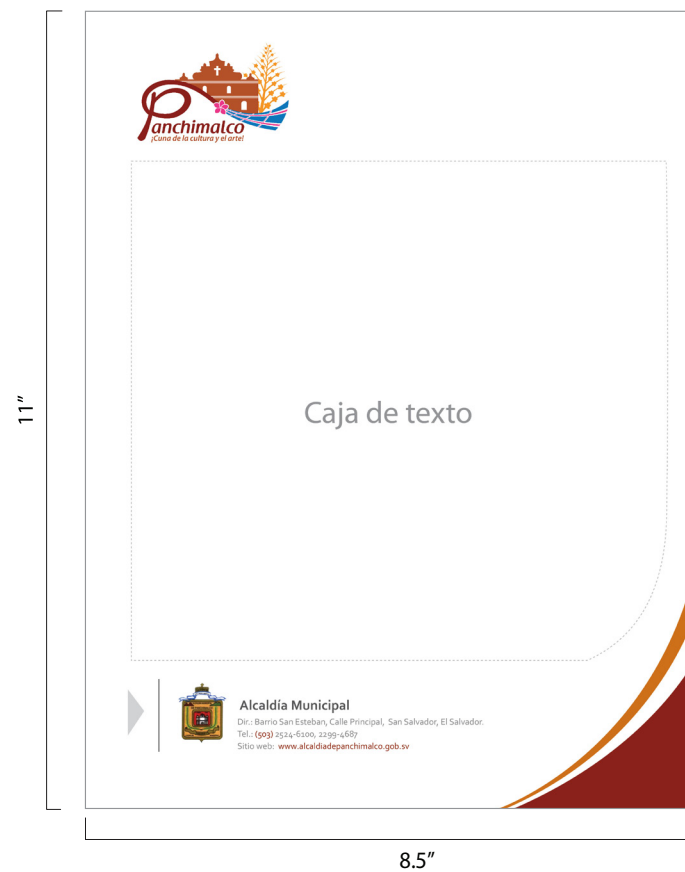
11″

Panchimalco
¡Cuna de la cultura y el arte!

Caja de texto

Alcaldía Municipal
Dir.: Barrio San Esteban, Calle Principal, San Salvador, El Salvador.
Tel.: (503) 2524-6100, 2299-4687
Sitio web: www.alcaldiadepanchimalco.gob.sv

8.5″